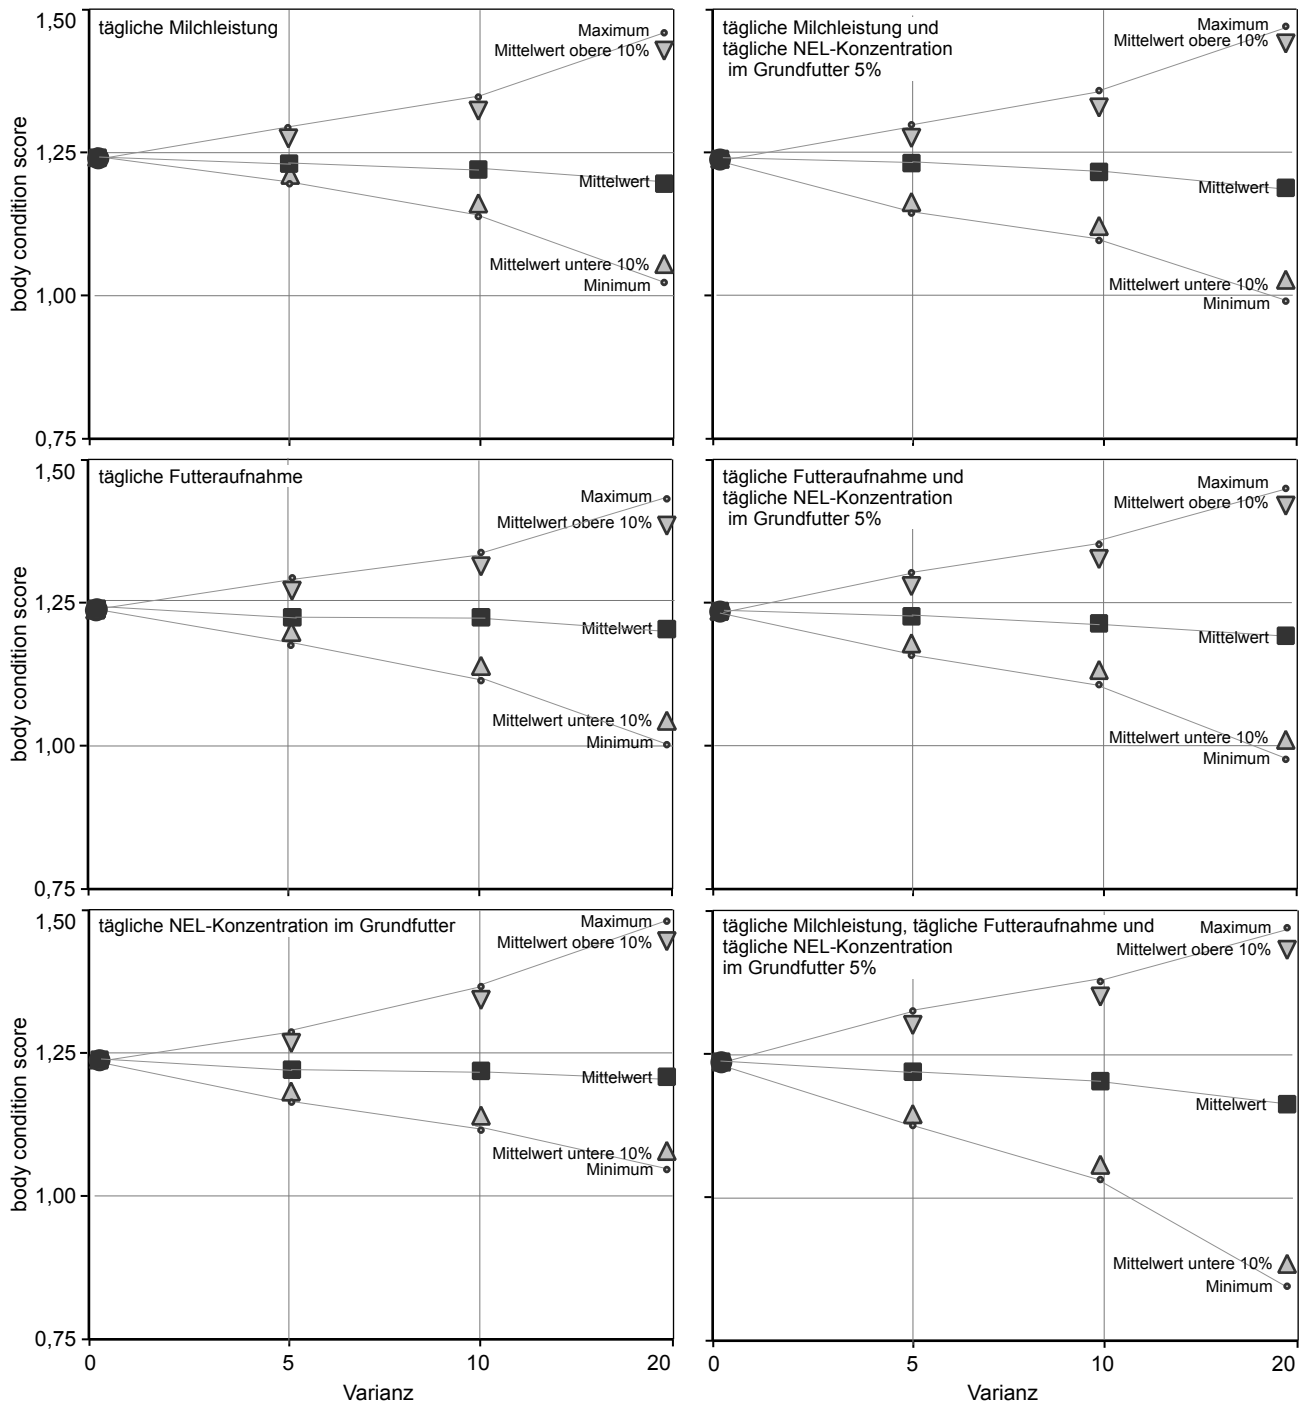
1,50
tägliche Milchleistung
Maximum
Mittelwert obere 10%
1,25
Mittelwert
Mittelwert untere 10%
Minimum
1,00
0,75
body condition score

tägliche Milchleistung und tägliche NEL-Konzentration im Grundfutter 5%
Maximum
Mittelwert obere 10%
Mittelwert
Mittelwert untere 10%
Minimum

1,50
tägliche Futteraufnahme
Maximum
Mittelwert obere 10%
1,25
Mittelwert
Mittelwert untere 10%
Minimum
1,00
0,75
body condition score

tägliche Futteraufnahme und tägliche NEL-Konzentration im Grundfutter 5%
Maximum
Mittelwert obere 10%
Mittelwert
Mittelwert untere 10%
Minimum

1,50
tägliche NEL-Konzentration im Grundfutter
Maximum
Mittelwert obere 10%
1,25
Mittelwert
Mittelwert untere 10%
Minimum
1,00
0,75
body condition score
0
5
10
20
Varianz

tägliche Milchleistung, tägliche Futteraufnahme und tägliche NEL-Konzentration im Grundfutter 5%
Maximum
Mittelwert obere 10%
Mittelwert
Mittelwert untere 10%
Minimum
0
5
10
20
Varianz